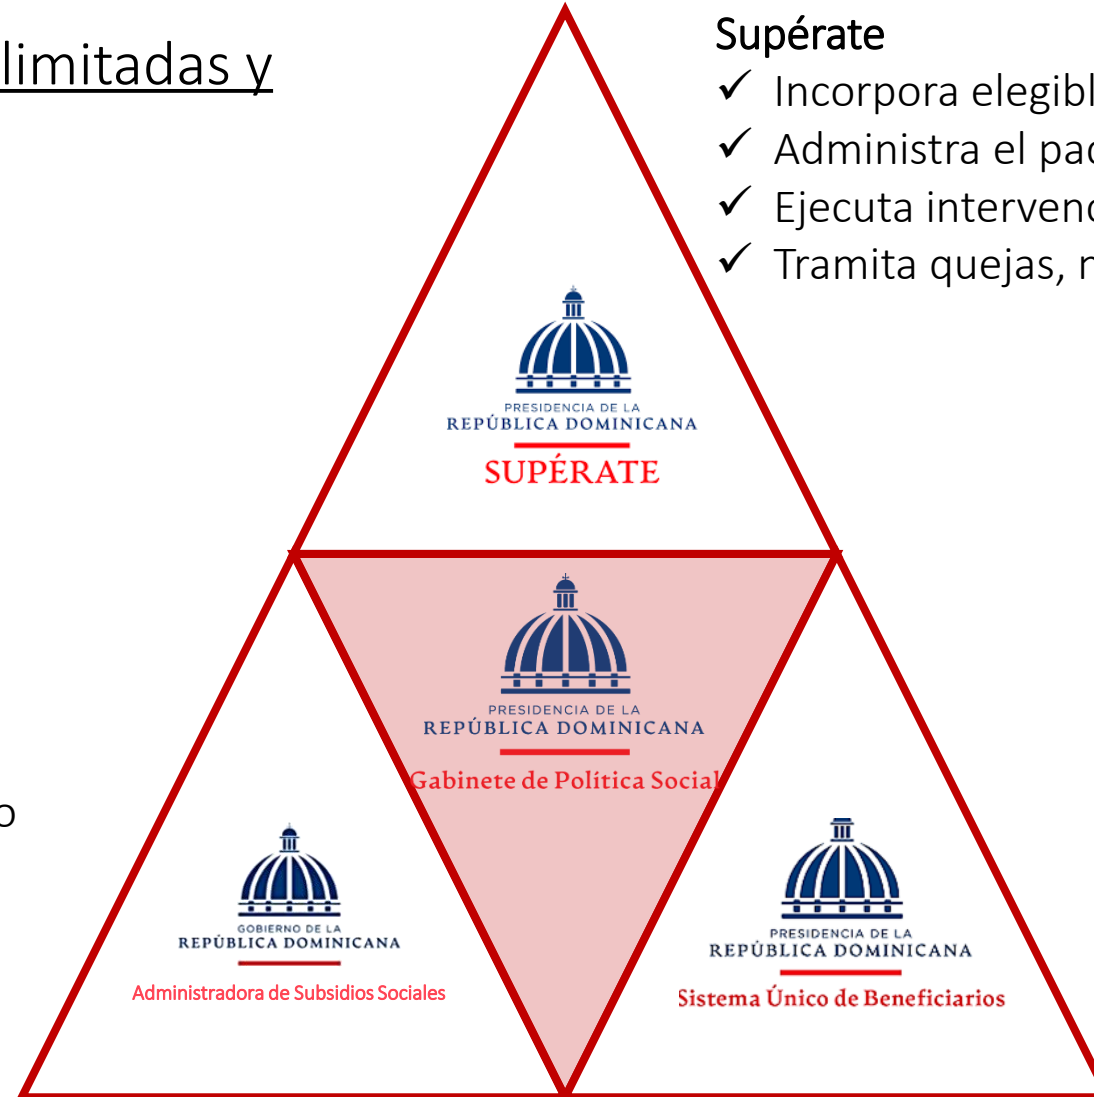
limitadas y

Supérate
✓ Incorpora elegibl
✓ Administra el pad
✓ Ejecuta intervenc
✓ Tramita quejas, r

PRESIDENCIA DE LA
REPÚBLICA DOMINICANA
SUPÉRATE

PRESIDENCIA DE LA
REPÚBLICA DOMINICANA
Gabinete de Política Social

o

GOBIERNO DE LA
REPÚBLICA DOMINICANA
Administradora de Subsidios Sociales

PRESIDENCIA DE LA
REPÚBLICA DOMINICANA
Sistema Único de Beneficiarios